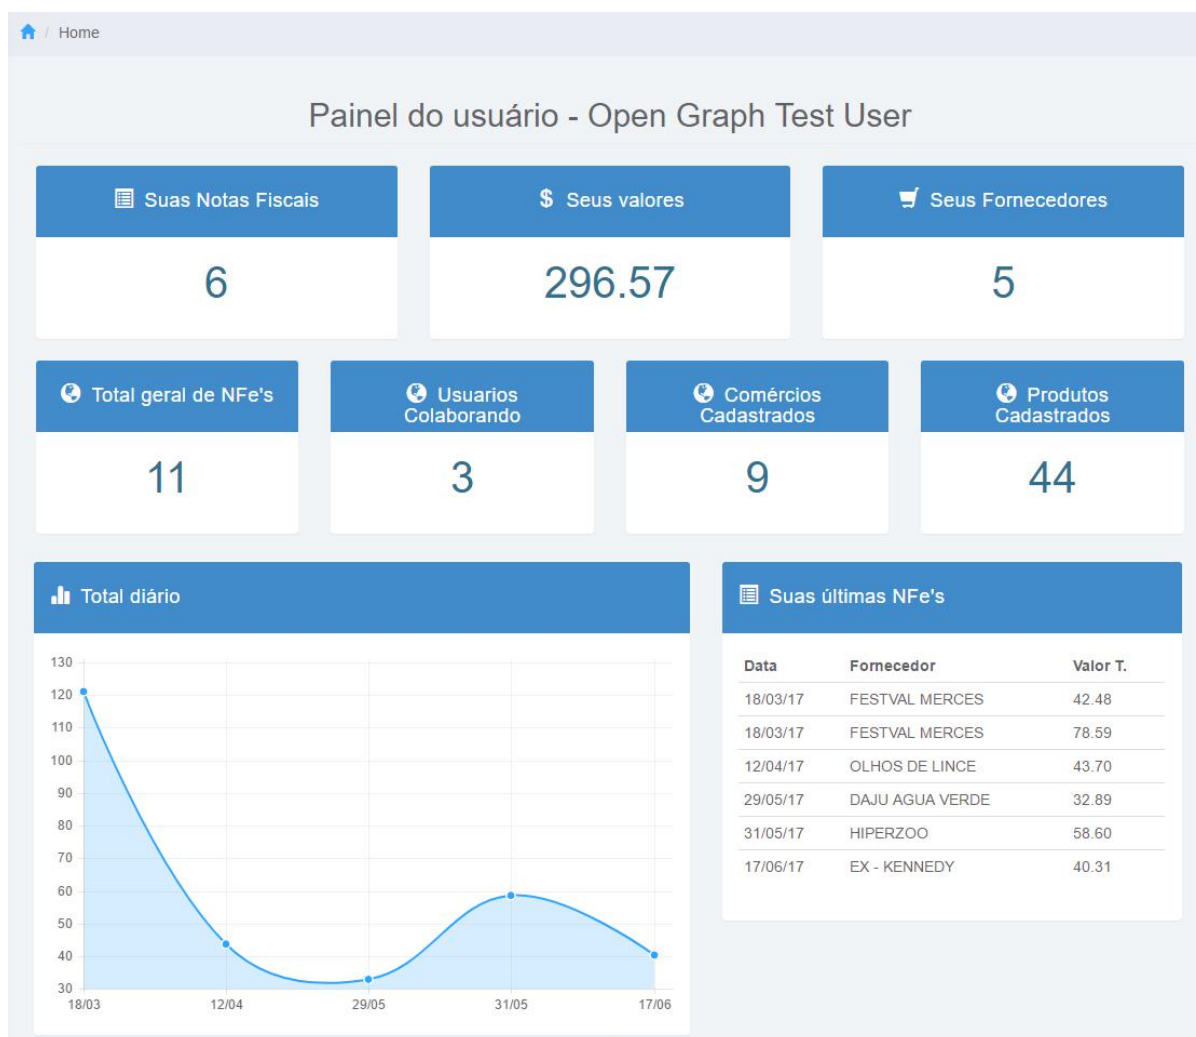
/ Home

Painel do usuário - Open Graph Test User

Suas Notas Fiscais
6

$ Seus valores
296.57

Seus Fornecedores
5

Total geral de NFe's
11

Usuarios Colaborando
3

Comércios Cadastrados
9

Produtos Cadastrados
44

Total diário

130
120
110
100
90
80
70
60
50
40
30
18/03 12/04 29/05 31/05 17/06

Suas últimas NFe's

| Data | Fornecedor | Valor T. |
|---|---|---|
| 18/03/17 | FESTVAL MERCES | 42.48 |
| 18/03/17 | FESTVAL MERCES | 78.59 |
| 12/04/17 | OLHOS DE LINCE | 43.70 |
| 29/05/17 | DAJU AGUA VERDE | 32.89 |
| 31/05/17 | HIPERZOO | 58.60 |
| 17/06/17 | EX - KENNEDY | 40.31 |